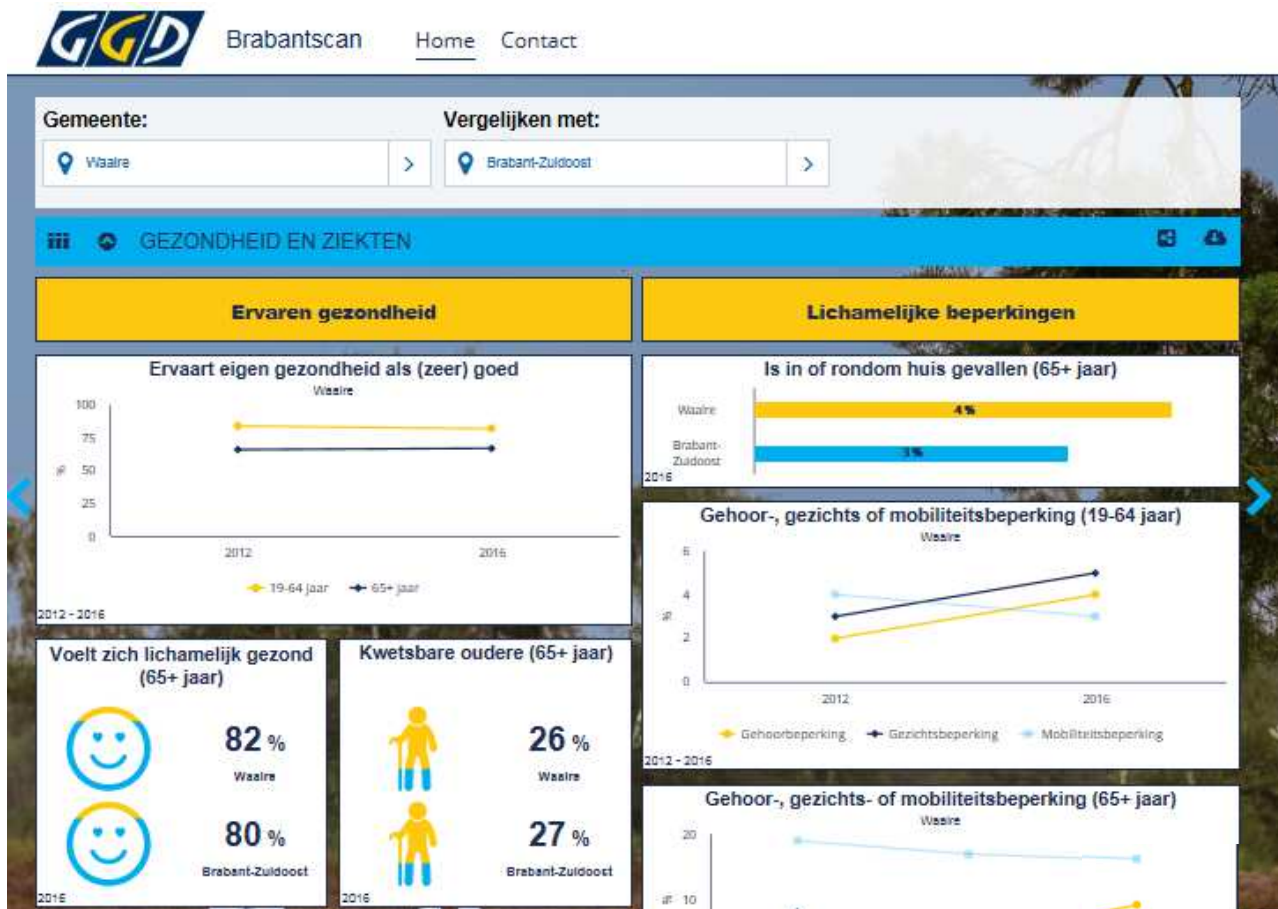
GGD Brabantscan Home Contact

Gemeente:
Waalre

Vergelijken met:
Brabant-Zuidoost

GEZONDHEID EN ZIEKTEN

Ervaren gezondheid

Lichamelijke beperkingen

Ervaart eigen gezondheid als (zeer) goed
Waalre
100
75
50
25
0
%
2012
2016
19-64 jaar
65+ jaar
2012 - 2016

Is in of rondom huis gevallen (65+ jaar)
Waalre
4%
Brabant-Zuidoost
3%
2016

Gehoor-, gezichts of mobiliteitsbeperking (19-64 jaar)
Waalre
6
4
2
0
%
2012
2016
Gehoorbeperking
Gezichtsbeperking
Mobiliteitsbeperking
2012 - 2016

Voelt zich lichamelijk gezond (65+ jaar)
82 %
Waalre
80 %
Brabant-Zuidoost
2016

Kwetsbare oudere (65+ jaar)
26 %
Waalre
27 %
Brabant-Zuidoost
2016

Gehoor-, gezichts- of mobiliteitsbeperking (65+ jaar)
Waalre
20
% 10